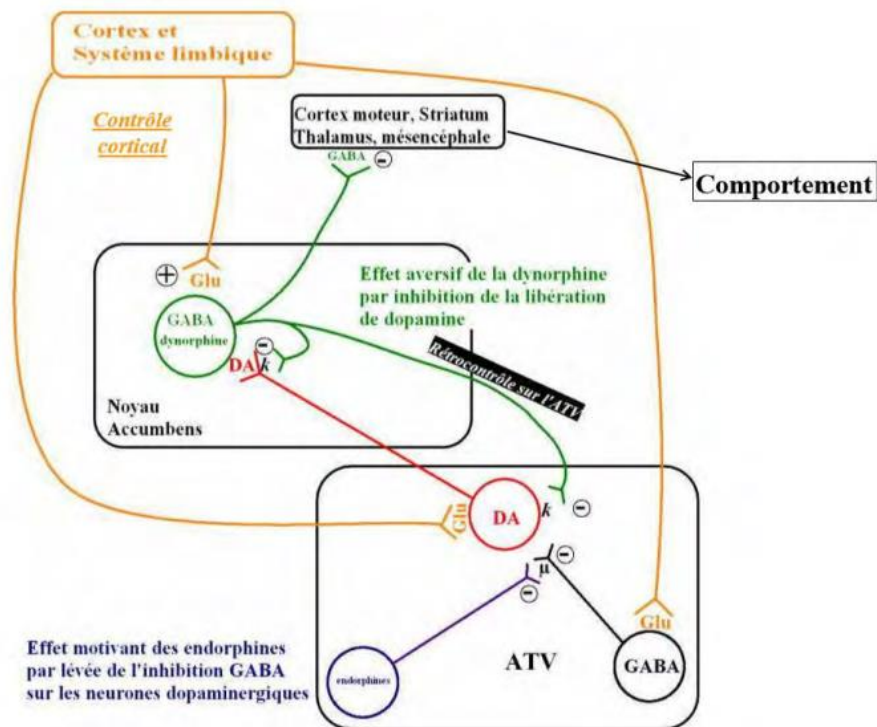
Cortex et Système limbique

Contrôle cortical

Cortex moteur, Striatum Thalamus, mésencéphale

GABA ⊖

Comportement

⊕ Glu

Effet aversif de la dynorphine par inhibition de la libération de dopamine

GABA dynorphine

⊖

DA k

Rétrocontrôle sur l'ATV

Noyau Accumbens

Glu

DA

k ⊖

μ ⊖

⊖

Glu

Effet motivant des endorphines par levée de l'inhibition GABA sur les neurones dopaminergiques

endorphines

ATV

GABA